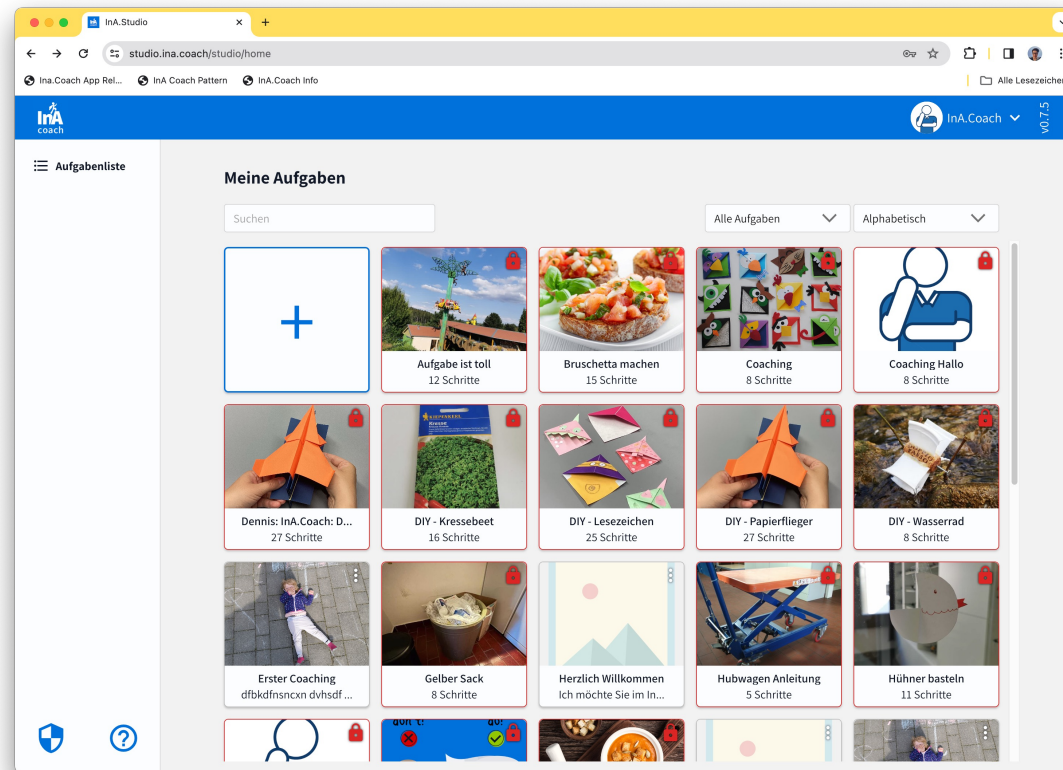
InA.Studio
studio.ina.coach/studio/home
Ina.Coach App Rel... InA Coach Pattern InA.Coach Info
Alle Lesezeichen
InA coach
InA.Coach
v0.7.5
Aufgabenliste
Meine Aufgaben
Suchen
Alle Aufgaben
Alphabetisch
+
Aufgabe ist toll
12 Schritte
Bruschetta machen
15 Schritte
Coaching
8 Schritte
Coaching Hallo
8 Schritte
Dennis: InA.Coach: D...
27 Schritte
KIEPENKERL
Kresse
DIY - Kressebeet
16 Schritte
DIY - Lesezeichen
25 Schritte
DIY - Papierflieger
27 Schritte
DIY - Wasserrad
8 Schritte
Erster Coaching
dfbkdfnsncxn dvhsdf ...
Gelber Sack
8 Schritte
Herzlich Willkommen
Ich möchte Sie im In...
Hubwagen Anleitung
5 Schritte
Hühner basteln
11 Schritte
don't
do!